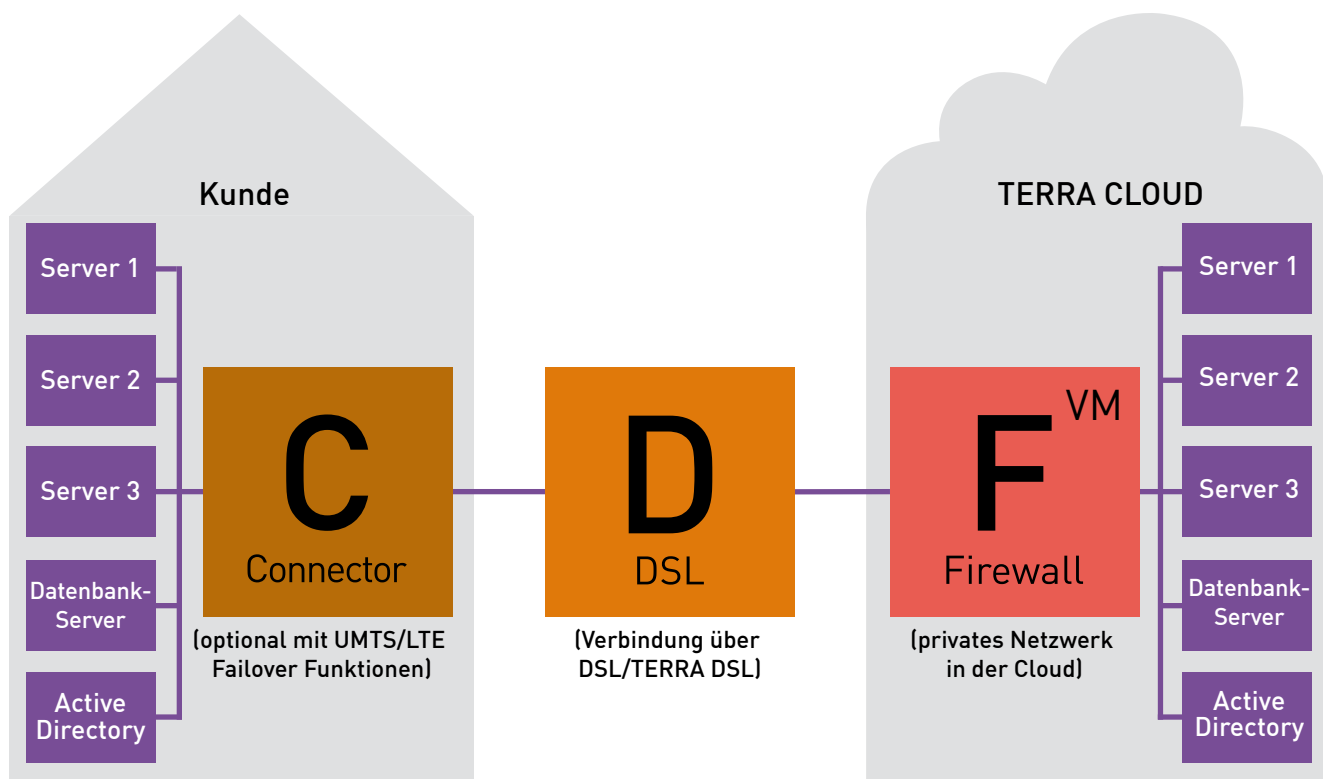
Kunde

Server 1

Server 2

Server 3

Datenbank-Server

Active Directory

C
Connector
(optional mit UMTS/LTE Failover Funktionen)

D
DSL
(Verbindung über DSL/TERRA DSL)

F VM
Firewall
(privates Netzwerk in der Cloud)

TERRA CLOUD

Server 1

Server 2

Server 3

Datenbank-Server

Active Directory